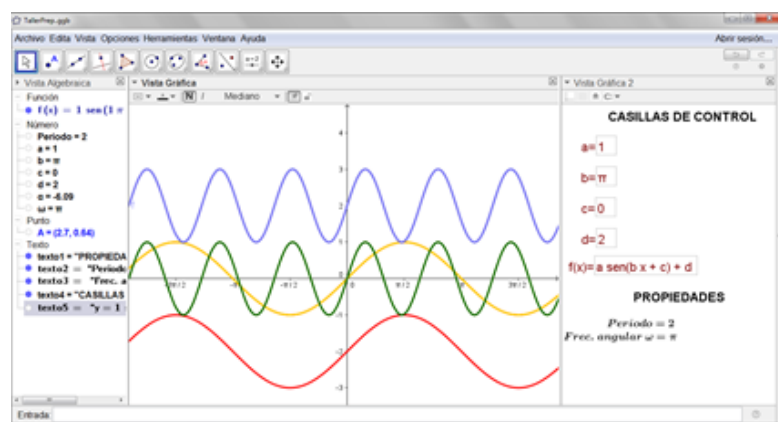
TallerPrep.ggb

Archivo Edita Vista Opciones Herramientas Ventana Ayuda

Abrir sesión...

Vista Algebraica

Función

$f(x) = 1 \text{ sen}(1\,\pi$

Número

Periodo = 2

a = 1

b = π

c = 0

d = 2

α = -6.09

ω = π

Punto

A = (2.7, 0.64)

Texto

texto1 = "PROPIEDA

texto2 = "Periodo

texto3 = "Frec. a

texto4 = "CASILLAS

texto5 = "y = 1

Vista Gráfica

Mediano

4

3

2

1

0

-1

-2

-3

-3π/2

-π

-π/2

π/2

π

3π/2

Vista Gráfica 2

CASILLAS DE CONTROL

a= 1

b= π

c= 0

d= 2

f(x)= a sen(b x + c) + d

PROPIEDADES

$Periodo = 2$

$Frec.\ angular\ \omega = \pi$

Entrada: